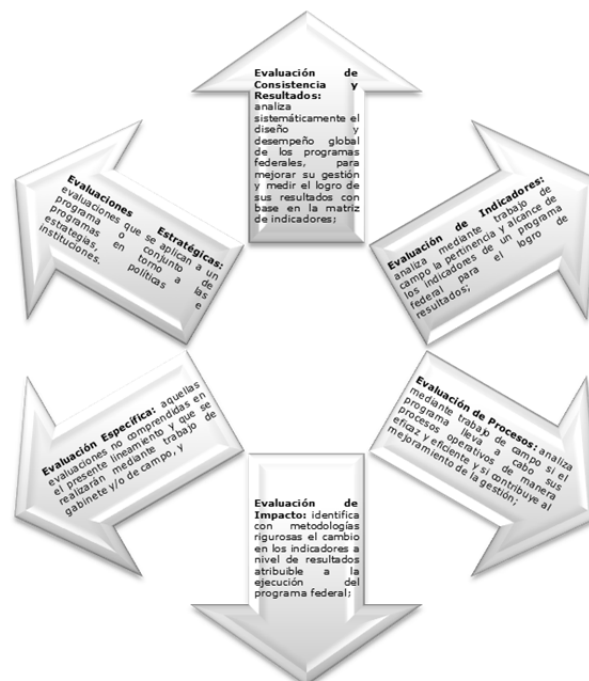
**Evaluación de Consistencia y Resultados:** analiza sistemáticamente el diseño y desempeño global de los programas federales, para mejorar su gestión y medir el logro de sus resultados con base en la matriz de indicadores;

**Evaluación de Indicadores:** analiza mediante trabajo de campo la pertinencia y alcance de los indicadores de un programa federal para el logro de resultados;

**Evaluación de Procesos:** analiza mediante trabajo de campo si el programa lleva a cabo sus procesos operativos de manera eficaz y eficiente y si contribuye al mejoramiento de la gestión;

**Evaluación de Impacto:** identifica con metodologías rigurosas el cambio en los indicadores a nivel de resultados atribuible a la ejecución del programa federal;

**Evaluación Específica:** aquellas evaluaciones no comprendidas en el presente lineamiento y que se realizarán mediante trabajo de gabinete y/o de campo, y

**Evaluaciones Estratégicas:** evaluaciones que se aplican a un programa o conjunto de programas en torno a las estrategias, políticas e instituciones.